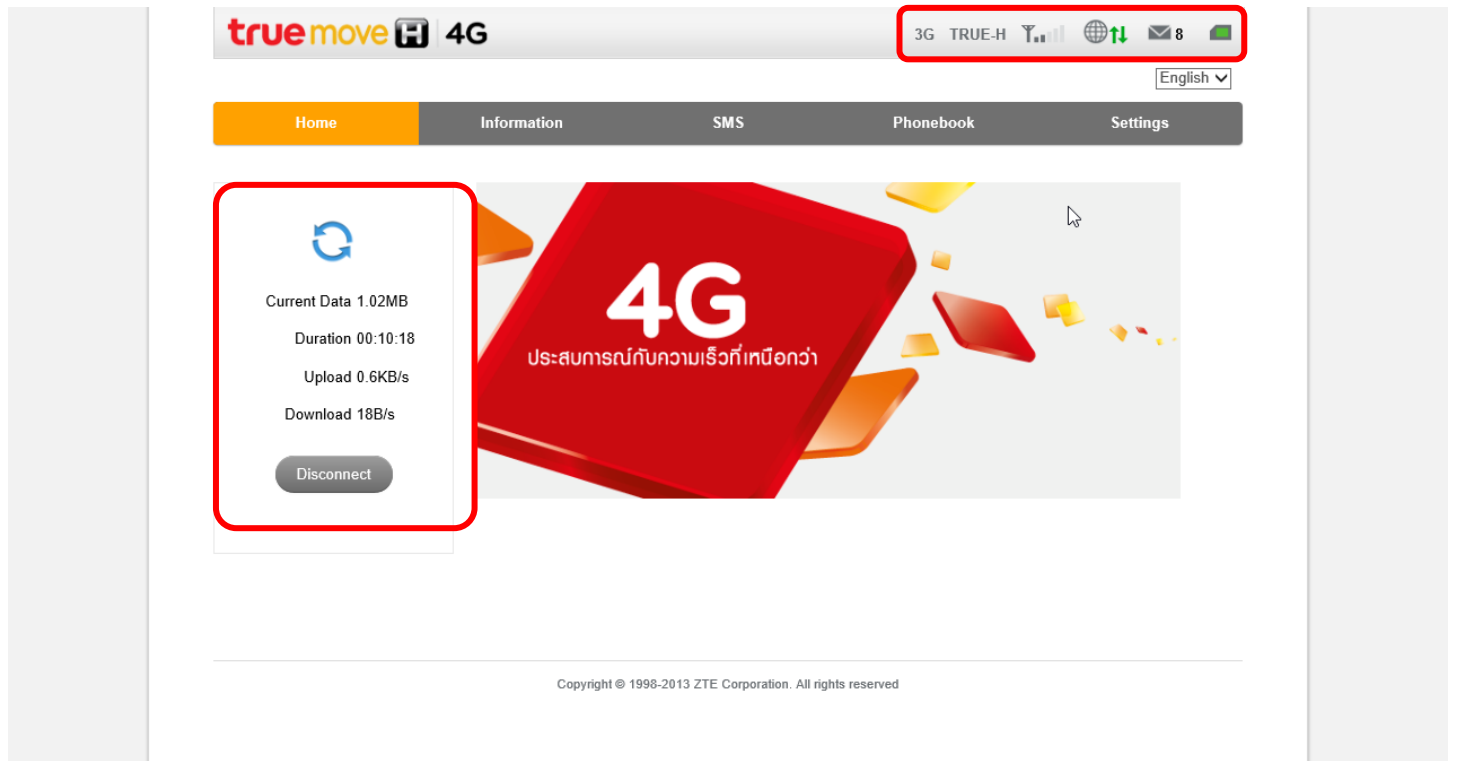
truemove H 4G

3G TRUE-H 8

English

Home Information SMS Phonebook Settings

Current Data 1.02MB

Duration 00:10:18

Upload 0.6KB/s

Download 18B/s

Disconnect

4G
ประสบการณ์กับความเร็วที่เหนือกว่า

Copyright © 1998-2013 ZTE Corporation. All rights reserved